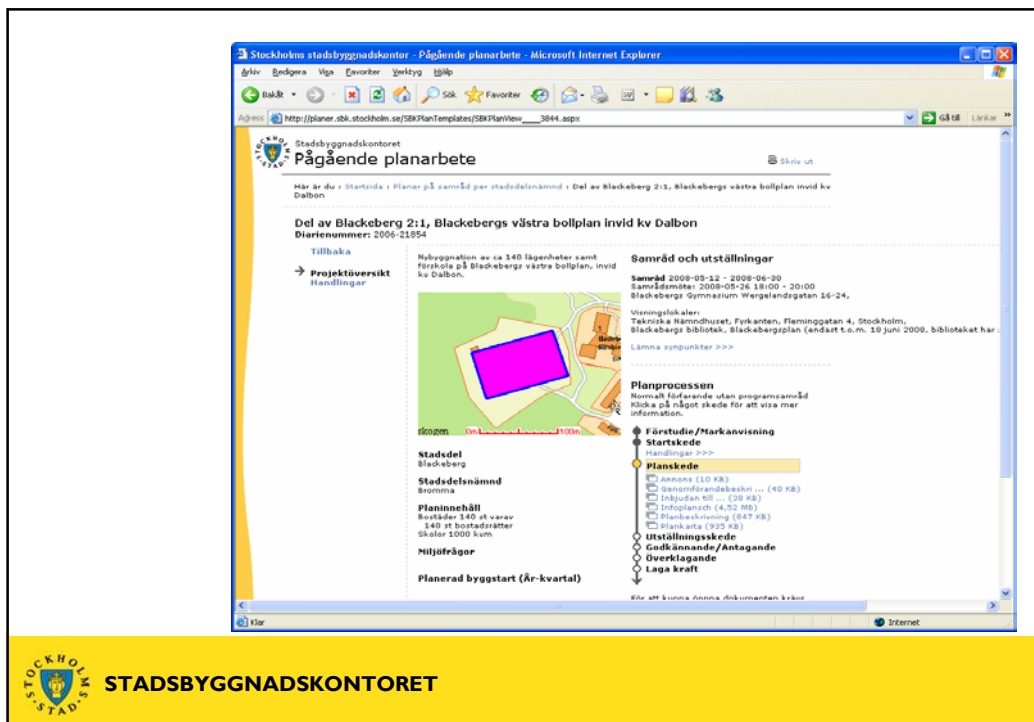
Stockholms stadsbyggnadskontor - Pågående planarbete - Microsoft Internet Explorer

Arkiv Redigera Visa Favoriter Verktyg Hjälp

Bakåt Sök Favoriter

Adress http://planer.sbk.stockholm.se/SBKPlanTemplates/SBKPlanView____3844.aspx Gå till Länkar

STOCKHOLMS STAD

Stadsbyggnadskontoret
Pågående planarbete

Skriv ut

Här är du › Startsida › Planer på samråd per stadsdelsnämnd › Del av Blackeberg 2:1, Blackebergs västra bollplan invid kv Dalbon

Del av Blackeberg 2:1, Blackebergs västra bollplan invid kv Dalbon
Diarienummer: 2006-21854

Tillbaka

Projektöversikt
Handlingar

Nybyggnation av ca 140 lägenheter samt förskola på Blackebergs västra bollplan, invid kv Dalbon.

rkogen 0m 100m

Stadsdel
Blackeberg

Stadsdelsnämnd
Bromma

Planinnehåll
Bostäder 140 st varav
140 st bostadsrätter
Skolor 1000 kvm

Miljöfrågor

Planerad byggstart (År-kvartal)

Samråd och utställningar

Samråd 2008-05-12 - 2008-06-30
Samrådsmöte: 2008-05-26 18:00 - 20:00
Blackebergs Gymnasium Wergelandsgatan 16-24,

Visningslokaler:
Tekniska Nämndhuset, Fyrkanten, Fleminggatan 4, Stockholm,
Blackebergs bibliotek, Blackebergsplan (endast t.o.m. 18 juni 2008, biblioteket har

Lämna synpunkter >>>

Planprocessen
Normalt förfarande utan programsamråd
Klicka på något skede för att visa mer information.

Förstudie/Markanvisning
Startskede
Handlingar >>>
Planskede
Annons (10 KB)
Genomförandebeskri ... (40 KB)
Inbjudan till ... (30 KB)
Infoplansch (4,52 MB)
Planbeskrivning (847 KB)
Plankarta (935 KB)
Utställningsskede
Godkännande/Antagande
Överklagande
Laga kraft

För att kunna öppna dokumenten krävs

Klar

Internet

STOCKHOLMS STAD

STADSBYGGNADSKONTORET